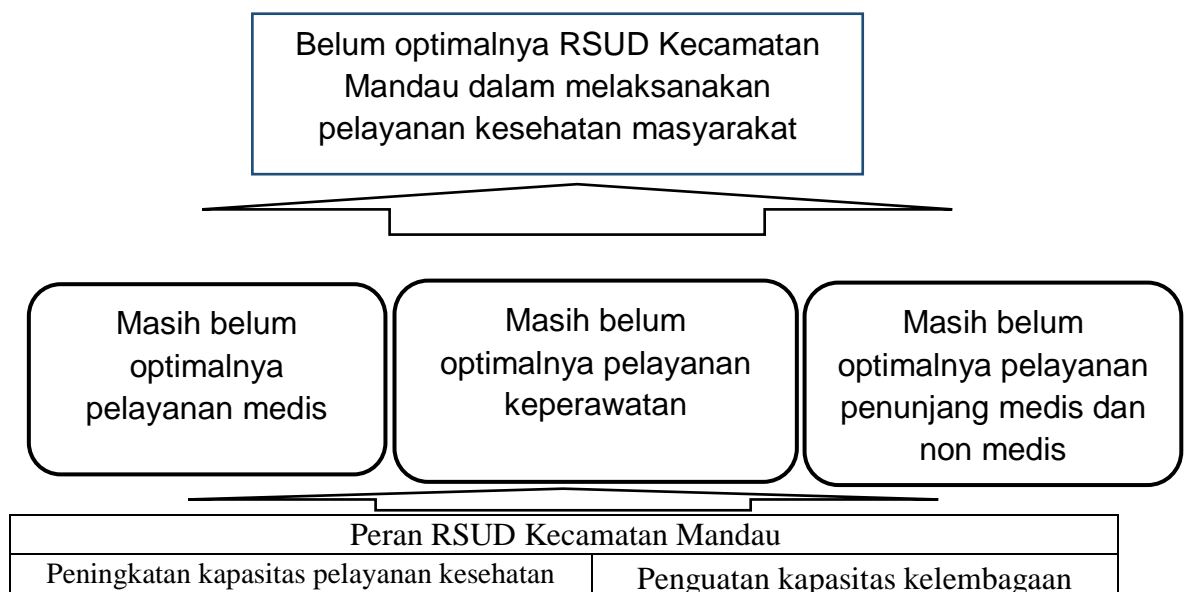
Belum optimalnya RSUD Kecamatan Mandau dalam melaksanakan pelayanan kesehatan masyarakat

Masih belum optimalnya pelayanan medis

Masih belum optimalnya pelayanan keperawatan

Masih belum optimalnya pelayanan penunjang medis dan non medis

| Peran RSUD Kecamatan Mandau | |
|---|---|
| Peningkatan kapasitas pelayanan kesehatan | Penguatan kapasitas kelembagaan |